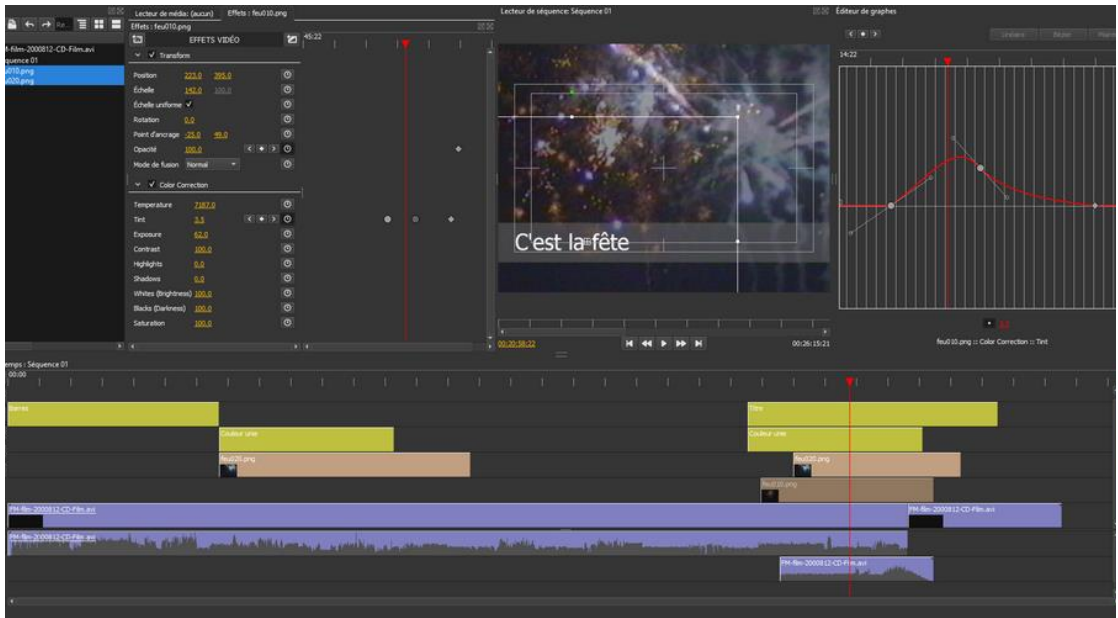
Lecteur de média: (aucun)
Effets : feu010.png
Effets : feu010.png
M-film-2000812-CD-Film.avi
quence 01
u010.png
u020.png
EFFETS VIDÉO
45:22
Transform
Position 223,0 205,0
Échelle 142,0 100,0
Échelle uniforme ✓
Rotation 0,0
Point d'ancrage -25,0 48,0
Opacité 100,0
Mode de fusion Normal
Color Correction
Temperature 7187,0
Tint 3,5
Exposure 62,0
Contrast 100,0
Highlights 0,0
Shadows 0,0
Whites (Brightness) 100,0
Blacks (Darkness) 100,0
Saturation 100,0
Lecteur de séquence: Séquence 01
C'est la fête
00:20:58:22
00:26:15:21
Éditeur de graphes
Linéaire
Bézier
14:22
feu010.png :: Color Correction :: Tint
emps : Séquence 01
00:00
Barres
Titre
Couleur unie
Couleur unie
feu020.png
feu020.png
feu010.png
FM-film-2000812-CD-Film.avi
FM-film-2000812-CD-Film.avi
FM-film-2000812-CD-Film.avi
FM-film-2000812-CD-Film.avi